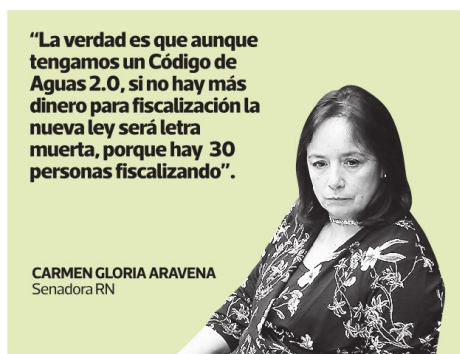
“La verdad es que aunque tengamos un Código de Aguas 2.0, si no hay más dinero para fiscalización la nueva ley será letra muerta, porque hay 30 personas fiscalizando”.

CARMEN GLORIA ARAVENA
Senadora RN